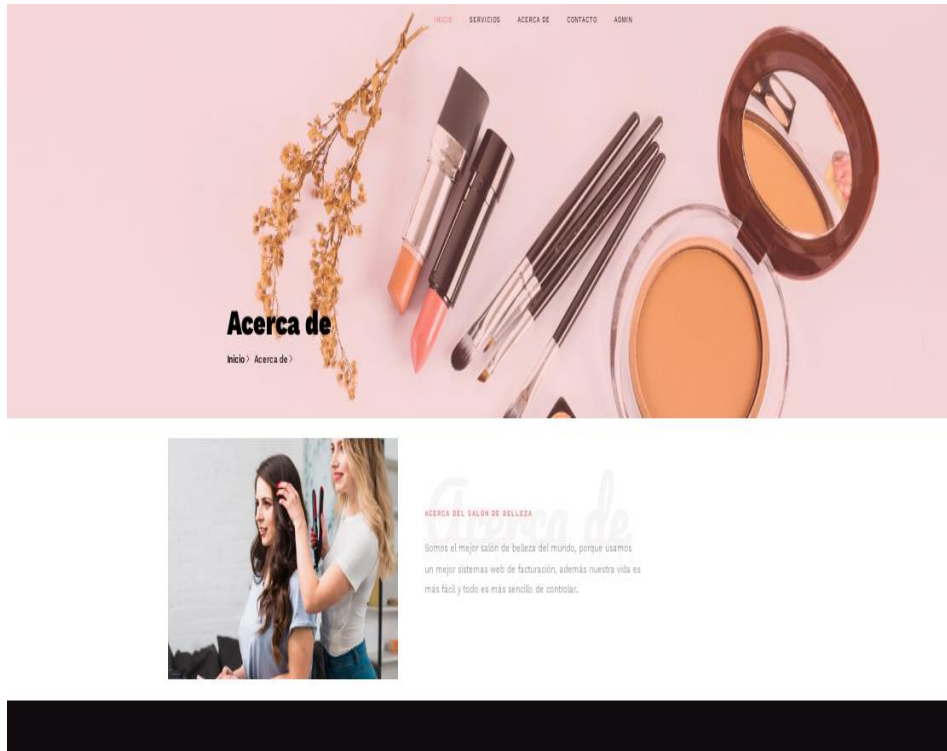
INICIO SERVICIOS ACERCA DE CONTACTO ADMIN

Acerca de

Inicio > Acerca de >

Acerca de

ACERCA DEL SALÓN DE BELLEZA

Somos el mejor salón de belleza del mundo, porque usamos un mejor sistemas web de facturación, además nuestra vida es más fácil y todo es más sencillo de controlar.